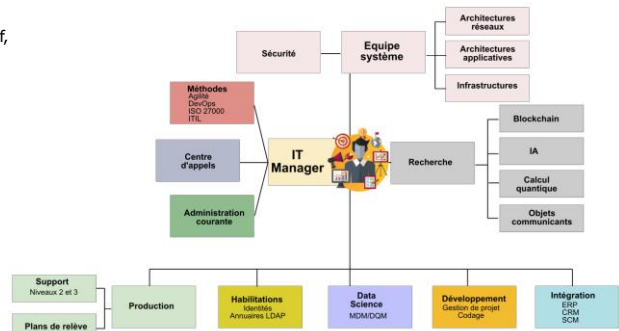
f,

Sécurité

Equipe système

Architectures réseaux

Architectures applicatives

Infrastructures

Méthodes
Agilité
DevOps
ISO 27000
ITIL

Centre d'appels

Administration courante

IT Manager

Recherche

Blockchain

IA

Calcul quantique

Objets communicants

Support
Niveaux 2 et 3

Plans de relève

Production

Habilitations
Identités
Annuaires LDAP

Data Science
MDM/DQM

Développement
Gestion de projet
Codage

Intégration
ERP
CRM
SCM